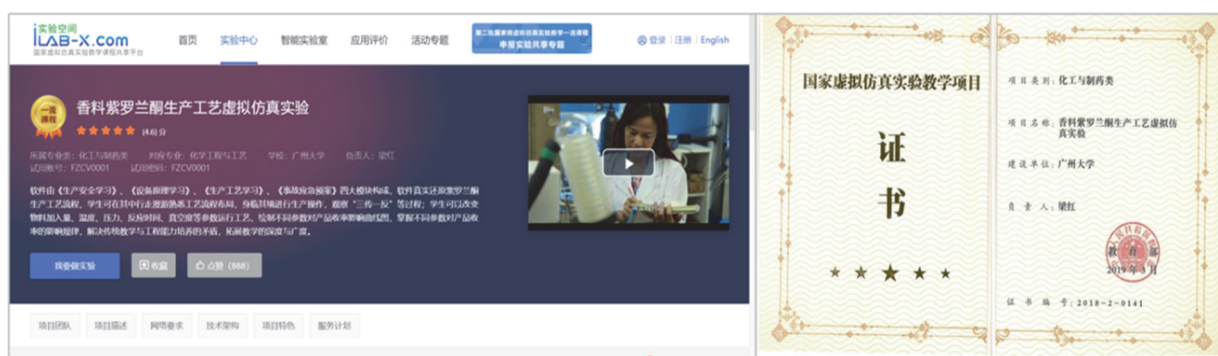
实验空间 ILAB-X.com 国家虚拟仿真实验教学课程共享平台

首页 实验中心 智能实验室 应用评价 活动专题

第二批国家级虚拟仿真实验教学一流课程 申报实验共享专题

登录 | 注册 | English

一流课程

香料紫罗兰酮生产工艺虚拟仿真实验

(4.6分)

所属专业类：化工与制药类 对应专业：化学工程与工艺 学校：广州大学 负责人：梁红

试用账号：FZCV0001 试用密码：FZCV0001

软件由《生产安全学习》、《设备原理学习》、《生产工艺学习》、《事故应急预案》四大模块构成，软件真实还原紫罗兰酮生产工艺流程，学生可在其中行走漫游熟悉工艺流程布局，身临其境进行生产操作，观察"三传一反"等过程；学生可以改变物料加入量、温度、压力、反应时间、真空度等参数运行工艺，绘制不同参数对产品收率影响曲线图，掌握不同参数对产品收率的影响规律，解决传统教学与工程能力培养的矛盾，拓展教学的深度与广度。

我要做实验 收藏 点赞 (888)

项目团队 项目描述 网络要求 技术架构 项目特色 服务计划

国家虚拟仿真实验教学项目

证

书

项目类别：化工与制药类

项目名称：香料紫罗兰酮生产工艺虚拟仿真实验

建设单位：广州大学

负 责 人：梁红

教育部

2019年3月

证 书 编 号：2018-2-0141